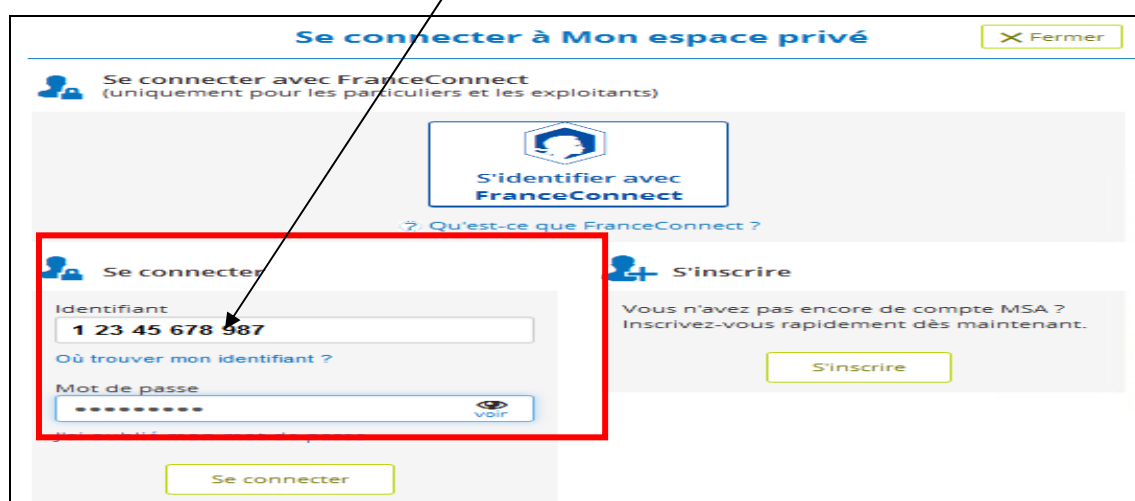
Se connecter à Mon espace privé

✕ Fermer

Se connecter avec FranceConnect
(uniquement pour les particuliers et les exploitants)

S'identifier avec FranceConnect

Qu'est-ce que FranceConnect ?

Se connecter

Identifiant

1 23 45 678 987

Où trouver mon identifiant ?

Mot de passe

•••••••••

voir

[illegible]

Se connecter

S'inscrire

Vous n'avez pas encore de compte MSA ? Inscrivez-vous rapidement dès maintenant.

S'inscrire